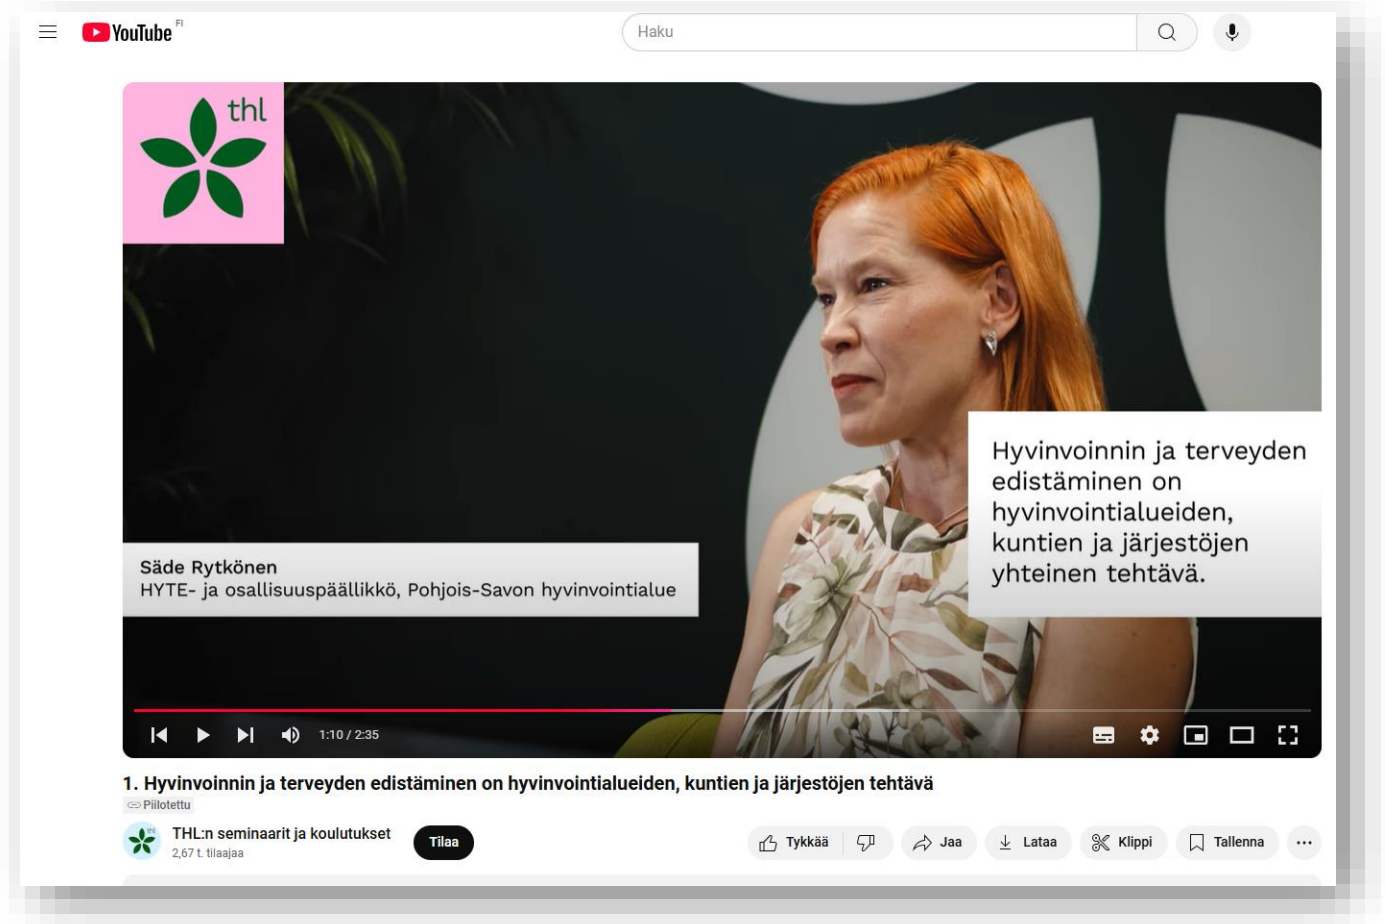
YouTube FI

Haku

thl

Hyvinvoinnin ja terveyden edistäminen on hyvinvointialueiden, kuntien ja järjestöjen yhteinen tehtävä.

Säde Rytkönen
HYTE- ja osallisuuspäällikkö, Pohjois-Savon hyvinvointialue

1:10 / 2:35

1. Hyvinvoinnin ja terveyden edistäminen on hyvinvointialueiden, kuntien ja järjestöjen tehtävä

Piilotettu

THL:n seminaarit ja koulutukset
2,67 t. tilaajaa

Tilaa

Tykkää

Jaa

Lataa

Klippi

Tallenna